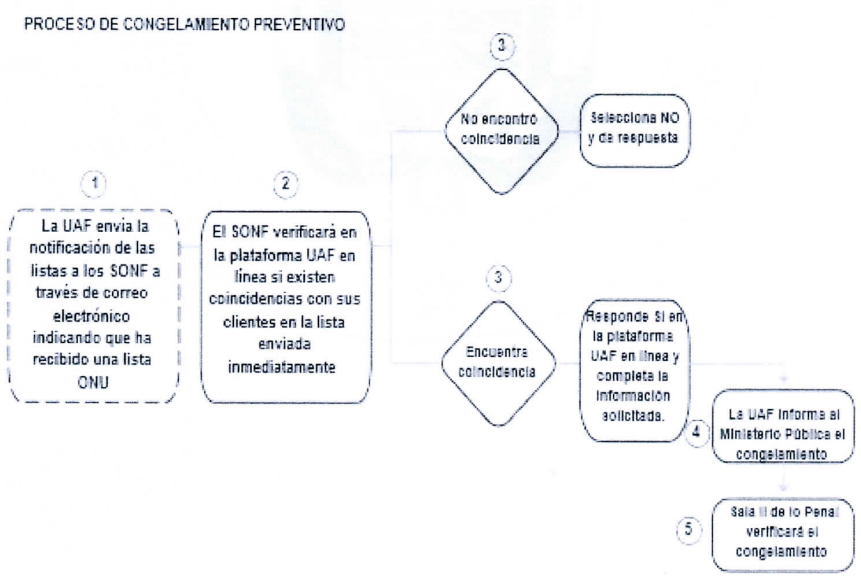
PROCESO DE CONGELAMIENTO PREVENTIVO

1

La UAF envia la notificación de las listas a los SONF a través de correo electrónico indicando que ha recibido una lista ONU

2

El SONF verificará en la plataforma UAF en línea si existen coincidencias con sus clientes en la lista enviada inmediatamente

3

No encontro coincidencia

Selecciona NO y da respuesta

3

Encuentra coincidencia

Responde SI en la plataforma UAF en línea y completa la información solicitada.

4

La UAF informa al Ministerio Público el congelamiento

5

Sala II de lo Penal verificará el congelamiento